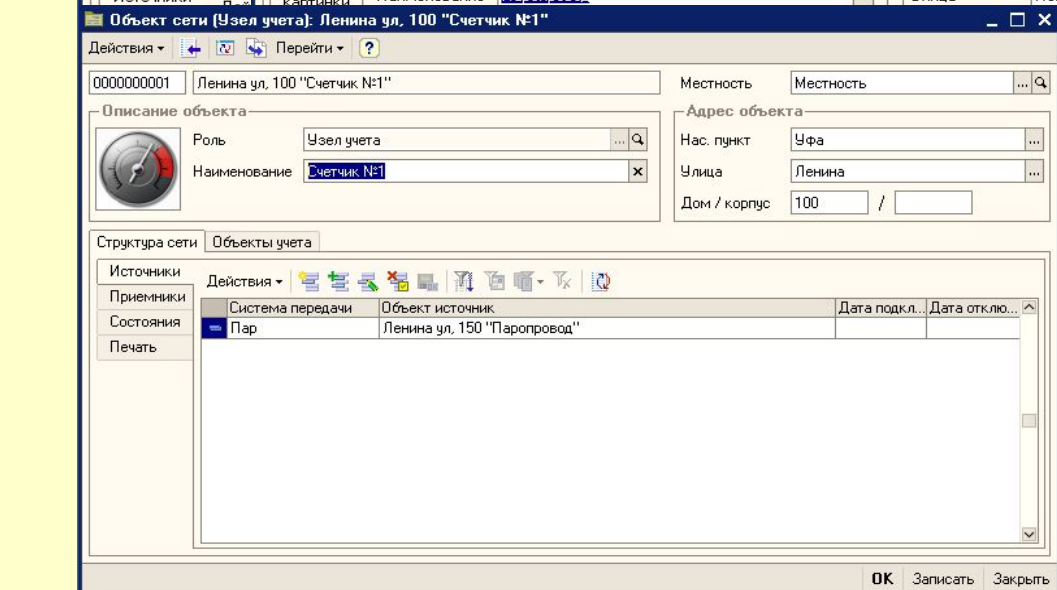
Объект сети (Узел учета): Ленина ул, 100 "Счетчик №1"

Действия ▾ Перейти ▾ ?

0000000001 Ленина ул, 100 "Счетчик №1"

Местность Местность

Описание объекта

Роль Узел учета

Наименование Счетчик №1

Адрес объекта

Нас. пункт Уфа

Улица Ленина

Дом / корпус 100 /

Структура сети Объекты учета

Источники

Приемники

Состояния

Печать

Действия ▾

| Система передачи | Объект источник | Дата подкл... | Дата отклю... |
|---|---|---|---|
| Пар | Ленина ул, 150 "Паропровод" | | |

OK Записать Закрыть